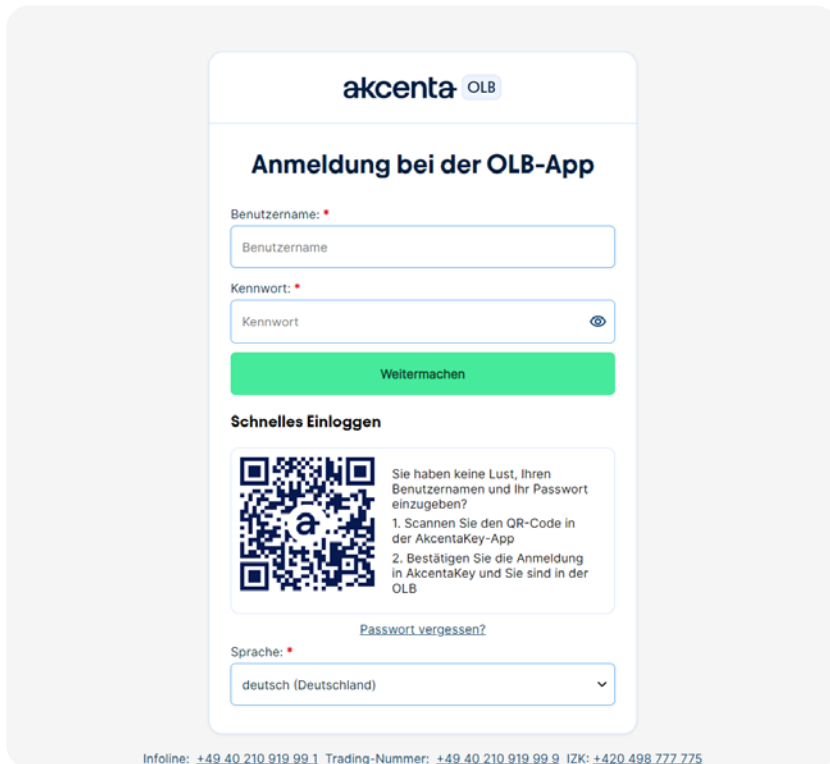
akcenta OLB

Anmeldung bei der OLB-App

Benutzername: *

Benutzername

Kennwort: *

Kennwort

Weitermachen

Schnelles Einloggen

a

Sie haben keine Lust, Ihren Benutzernamen und Ihr Passwort einzugeben?

1. Scannen Sie den QR-Code in der AkcentaKey-App

2. Bestätigen Sie die Anmeldung in AkcentaKey und Sie sind in der OLB

Passwort vergessen?

Sprache: *

deutsch (Deutschland)

Infoline: +49 40 210 919 99 1 Trading-Nummer: +49 40 210 919 99 9 IZK: +420 498 777 775